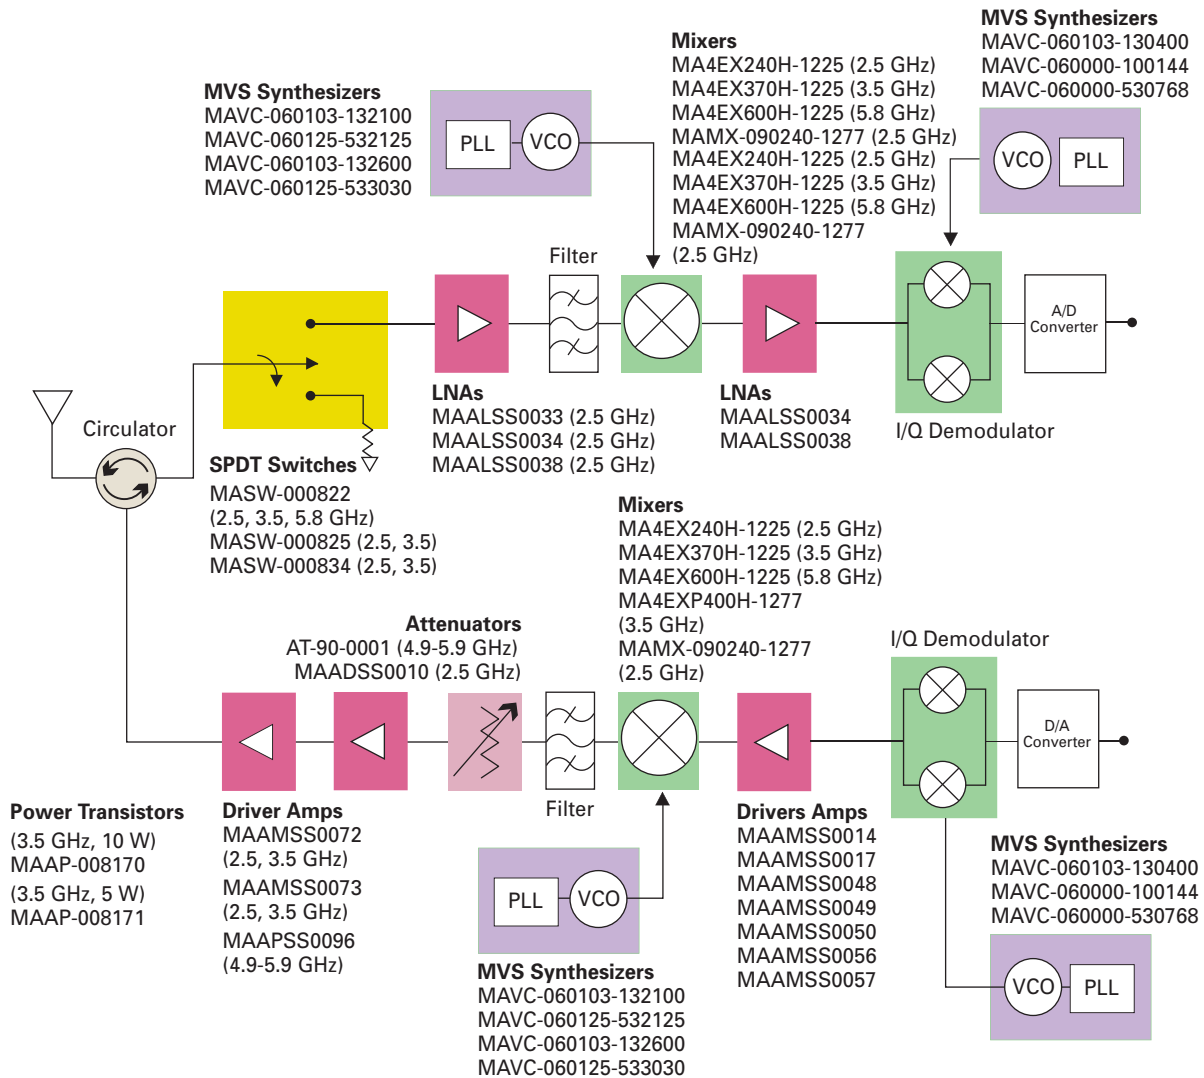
MVS Synthesizers
MAVC-060103-130400
MAVC-060000-100144
MAVC-060000-530768

Mixers
MA4EX240H-1225 (2.5 GHz)
MA4EX370H-1225 (3.5 GHz)
MA4EX600H-1225 (5.8 GHz)
MAMX-090240-1277 (2.5 GHz)
MA4EX240H-1225 (2.5 GHz)
MA4EX370H-1225 (3.5 GHz)
MA4EX600H-1225 (5.8 GHz)
MAMX-090240-1277
(2.5 GHz)

MVS Synthesizers
MAVC-060103-132100
MAVC-060125-532125
MAVC-060103-132600
MAVC-060125-533030

PLL
VCO

VCO
PLL

Filter

A/D
Converter

Circulator

LNAs
MAALSS0033 (2.5 GHz)
MAALSS0034 (2.5 GHz)
MAALSS0038 (2.5 GHz)

LNAs
MAALSS0034
MAALSS0038

I/Q Demodulator

SPDT Switches
MASW-000822
(2.5, 3.5, 5.8 GHz)
MASW-000825 (2.5, 3.5)
MASW-000834 (2.5, 3.5)

Mixers
MA4EX240H-1225 (2.5 GHz)
MA4EX370H-1225 (3.5 GHz)
MA4EX600H-1225 (5.8 GHz)
MA4EXP400H-1277
(3.5 GHz)
MAMX-090240-1277
(2.5 GHz)

Attenuators
AT-90-0001 (4.9-5.9 GHz)
MAADSS0010 (2.5 GHz)

I/Q Demodulator

D/A
Converter

Filter

Power Transistors
(3.5 GHz, 10 W)
MAAP-008170
(3.5 GHz, 5 W)
MAAP-008171

Driver Amps
MAAMSS0072
(2.5, 3.5 GHz)
MAAMSS0073
(2.5, 3.5 GHz)
MAAPSS0096
(4.9-5.9 GHz)

Drivers Amps
MAAMSS0014
MAAMSS0017
MAAMSS0048
MAAMSS0049
MAAMSS0050
MAAMSS0056
MAAMSS0057

MVS Synthesizers
MAVC-060103-130400
MAVC-060000-100144
MAVC-060000-530768

PLL
VCO

VCO
PLL

MVS Synthesizers
MAVC-060103-132100
MAVC-060125-532125
MAVC-060103-132600
MAVC-060125-533030